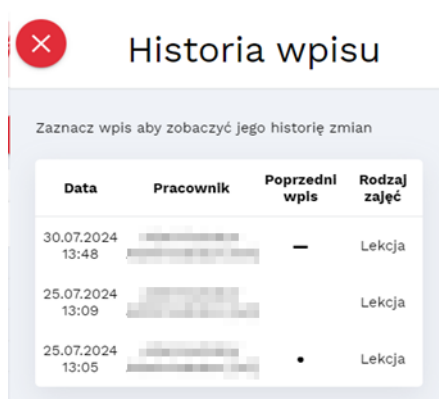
Historia wpisu

Zaznacz wpis aby zobaczyć jego historię zmian

| Data | Pracownik | Poprzedni wpis | Rodzaj zajęć |
|---|---|---|---|
| 30.07.2024 13:48 | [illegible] | – | Lekcja |
| 25.07.2024 13:09 | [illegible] | | Lekcja |
| 25.07.2024 13:05 | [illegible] | • | Lekcja |